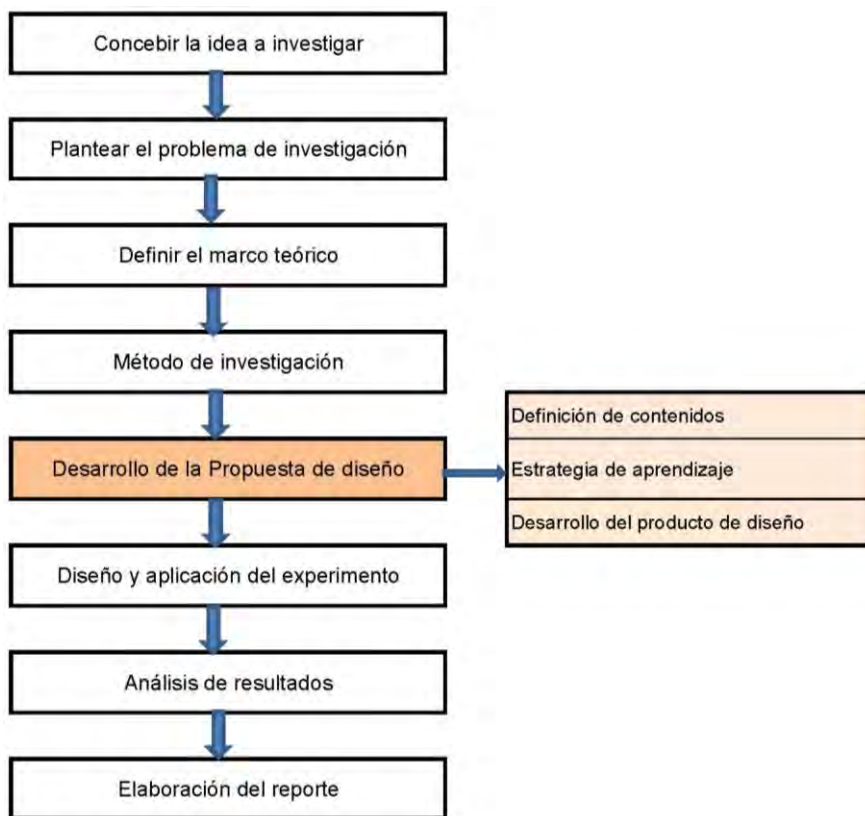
Concebir la idea a investigar

Plantear el problema de investigación

Definir el marco teórico

Método de investigación

Desarrollo de la Propuesta de diseño

Definición de contenidos

Estrategia de aprendizaje

Desarrollo del producto de diseño

Diseño y aplicación del experimento

Análisis de resultados

Elaboración del reporte